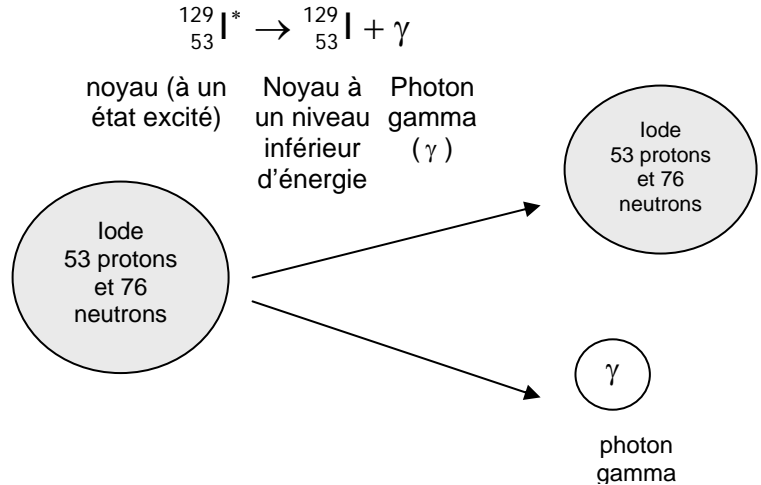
$^{129}_{53}\text{I}^* \rightarrow {}^{129}_{53}\text{I} + \gamma$

noyau (à un état excité)

Noyau à un niveau inférieur d'énergie

Photon gamma ($\gamma$)

Iode 53 protons et 76 neutrons

Iode 53 protons et 76 neutrons

$\gamma$

photon gamma